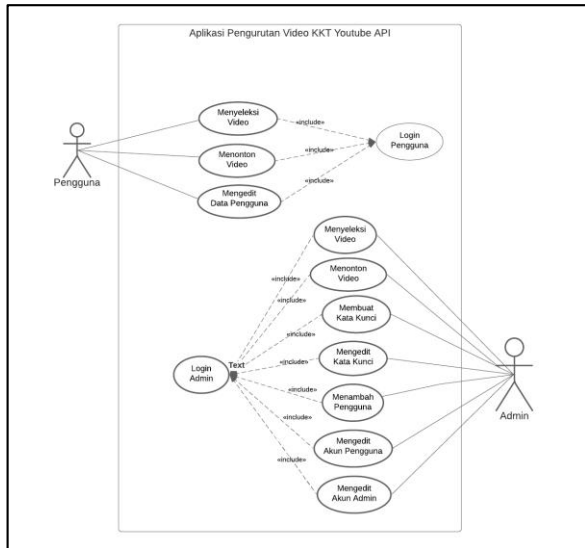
Aplikasi Pengurutan Video KKT Youtube API

Pengguna

Menyeleksi Video

Menonton Video

Mengedit Data Pengguna

«include»

«include»

«include»

Login Pengguna

Menyeleksi Video

Menonton Video

Membuat Kata Kunci

Mengedit Kata Kunci

Menambah Pengguna

Mengedit Akun Pengguna

Mengedit Akun Admin

«include»

«include»

«include»

«include»

«include»

«include»

«include»

Login Admin

Text

Admin